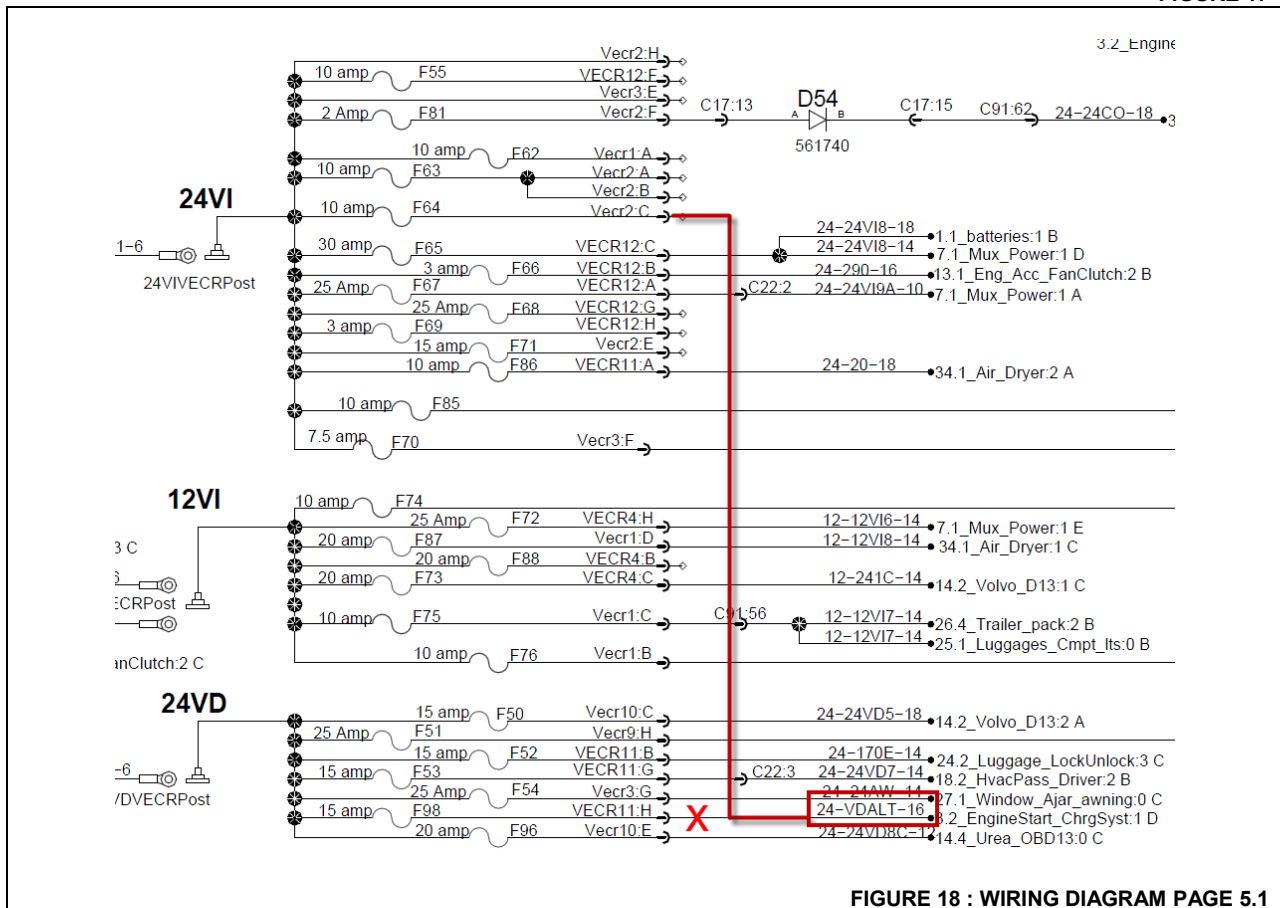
3.2_Engine

Vecr2:H
10 amp F55 VECR12:F
Vecr3:E
2 Amp F81 Vecr2:F C17:13 D54 A B C17:15 C91:62 24-24CO-18
561740
10 amp F62 Vecr1:A
10 amp F63 Vecr2:A
Vecr2:B
24VI
10 amp F64 Vecr2:C
1-6
24VIVECRPost
30 amp F65 VECR12:C 24-24VI8-18 1.1_batteries:1 B
24-24VI8-14 7.1_Mux_Power:1 D
3 amp F66 VECR12:B 24-290-16 13.1_Eng_Acc_FanClutch:2 B
25 Amp F67 VECR12:A C22:2 24-24VI9A-10 7.1_Mux_Power:1 A
25 Amp F68 VECR12:G
3 amp F69 VECR12:H
15 amp F71 Vecr2:E
10 amp F86 VECR11:A 24-20-18 34.1_Air_Dryer:2 A
10 amp F85
7.5 amp F70 Vecr3:F

12VI
10 amp F74
25 Amp F72 VECR4:H 12-12VI6-14 7.1_Mux_Power:1 E
3 C
20 amp F87 Vecr1:D 12-12VI8-14 34.1_Air_Dryer:1 C
20 amp F88 VECR4:B
20 amp F73 VECR4:C 12-241C-14 14.2_Volvo_D13:1 C
ECRPost
10 amp F75 Vecr1:C C91:56 12-12VI7-14 26.4_Trailer_pack:2 B
12-12VI7-14 25.1_Luggages_Cmpt_lts:0 B
anClutch:2 C
10 amp F76 Vecr1:B

24VD
15 amp F50 Vecr10:C 24-24VD5-18 14.2_Volvo_D13:2 A
25 Amp F51 Vecr9:H
15 amp F52 VECR11:B 24-170E-14 24.2_Luggage_LockUnlock:3 C
-6
15 amp F53 VECR11:G C22:3 24-24VD7-14 18.2_HvacPass_Driver:2 B
/DVECRPost
25 Amp F54 Vecr3:G 24-24AW-14 27.1_Window_Ajar_awning:0 C
15 amp F98 VECR11:H X 24-VDALT-16 3.2_EngineStart_ChrgSyst:1 D
20 amp F96 Vecr10:E 24-24VD8C-12 14.4_Urea_OBD13:0 C

FIGURE 18 : WIRING DIAGRAM PAGE 5.1